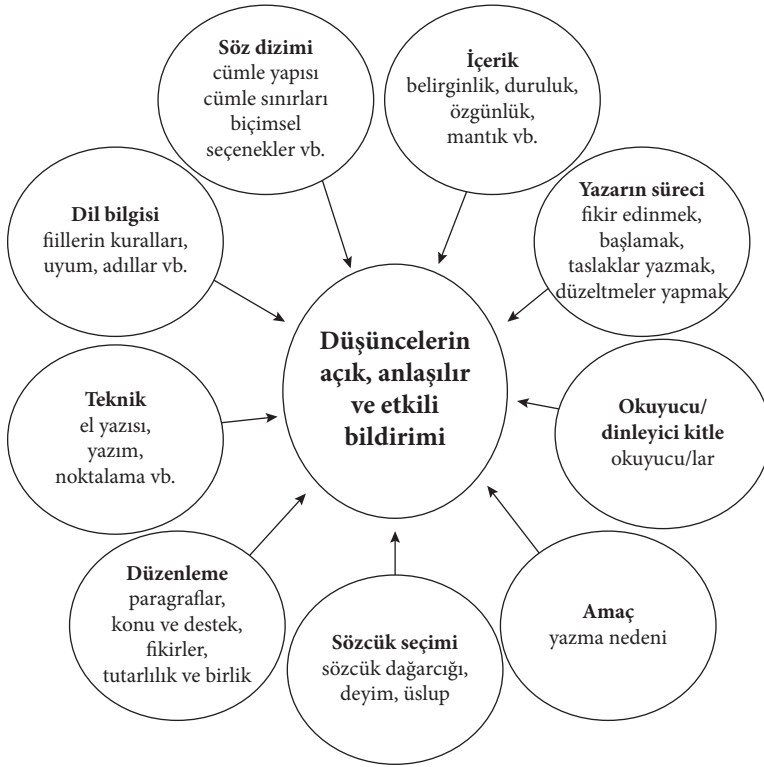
**Düşüncelerin açık, anlaşılır ve etkili bildirimi**

**Söz dizimi**
cümle yapısı
cümle sınırları
biçimsel seçenekler vb.

**İçerik**
belirginlik, duruluk, özgünlük, mantık vb.

**Yazarın süreci**
fikir edinmek, başlamak, taslaklar yazmak, düzeltmeler yapmak

**Okuyucu/ dinleyici kitle**
okuyucu/lar

**Amaç**
yazma nedeni

**Sözcük seçimi**
sözcük dağarcığı, deyim, üslup

**Düzenleme**
paragraflar, konu ve destek, fikirler, tutarlılık ve birlik

**Teknik**
el yazısı, yazım, noktalama vb.

**Dil bilgisi**
fiillerin kuralları, uyum, adıllar vb.